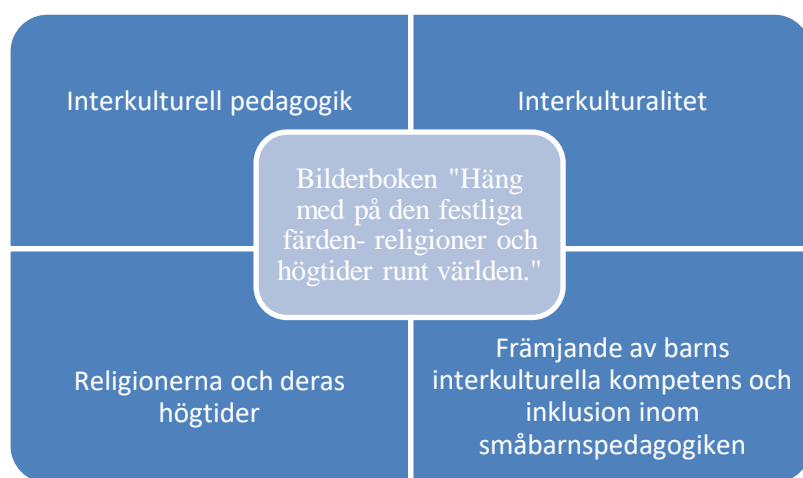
Interkulturell pedagogik

Interkulturalitet

Bilderboken "Häng med på den festliga färden- religioner och högtider runt världen."

Religionerna och deras högtider

Främjande av barns interkulturella kompetens och inklusion inom småbarnspedagogiken